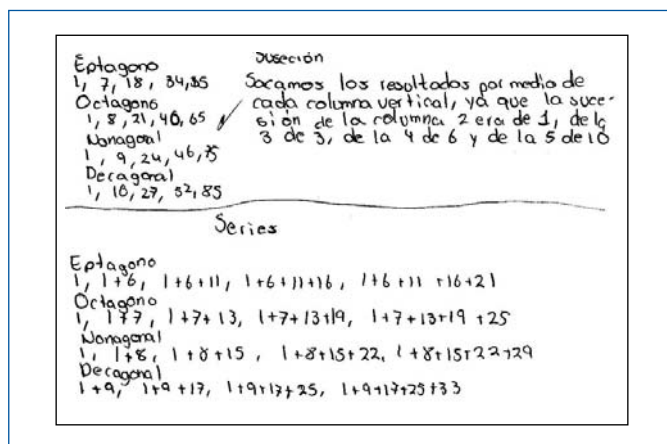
Eptagono
1, 7, 18, 34, 55
Octagono
1, 8, 21, 40, 65
Nonagonal
1, 9, 24, 46, 75
Decagonal
1, 10, 27, 52, 85

Sucesión
Sacamos los resultados por medio de cada columna vertical, ya que la sucesión de la columna 2 era de 1, de la 3 de 3, de la 4 de 6 y de la 5 de 10

Series

Eptagono
1, 1+6, 1+6+11, 1+6+11+16, 1+6+11+16+21
Octagono
1, 1+7, 1+7+13, 1+7+13+19, 1+7+13+19+25
Nonagonal
1, 1+8, 1+8+15, 1+8+15+22, 1+8+15+22+29
Decagonal
1+9, 1+9+17, 1+9+17+25, 1+9+17+25+33